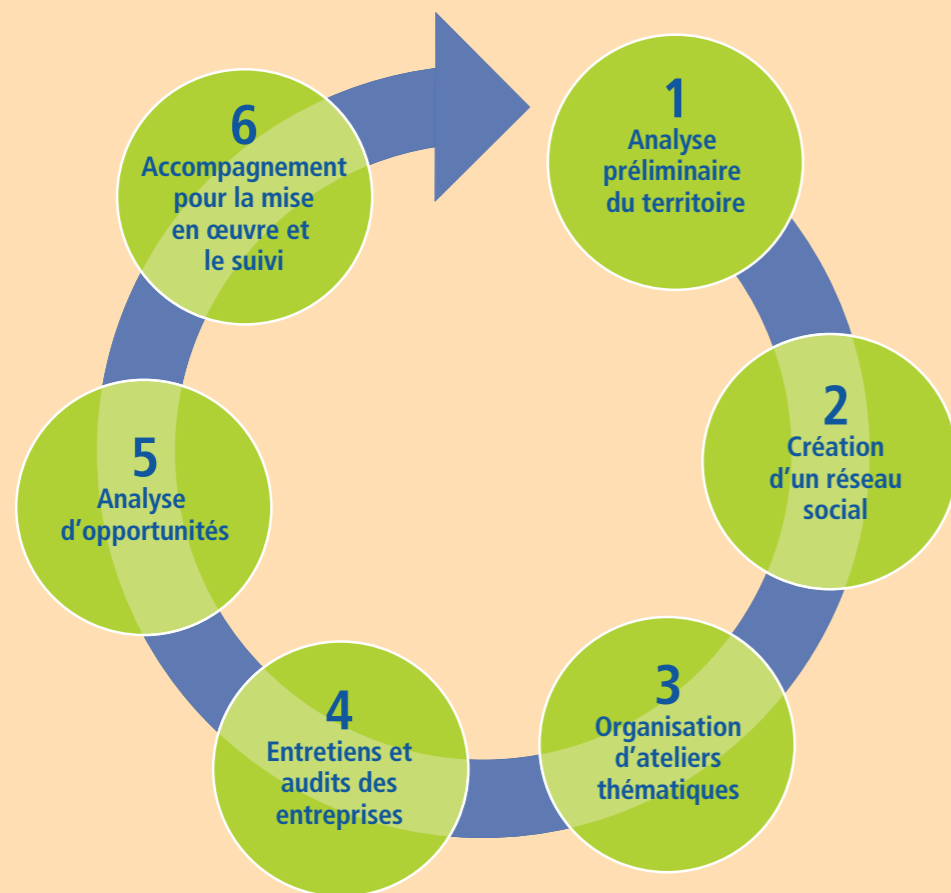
1
Analyse préliminaire du territoire

2
Création d’un réseau social

3
Organisation d’ateliers thématiques

4
Entretiens et audits des entreprises

5
Analyse d’opportunités

6
Accompagnement pour la mise en œuvre et le suivi